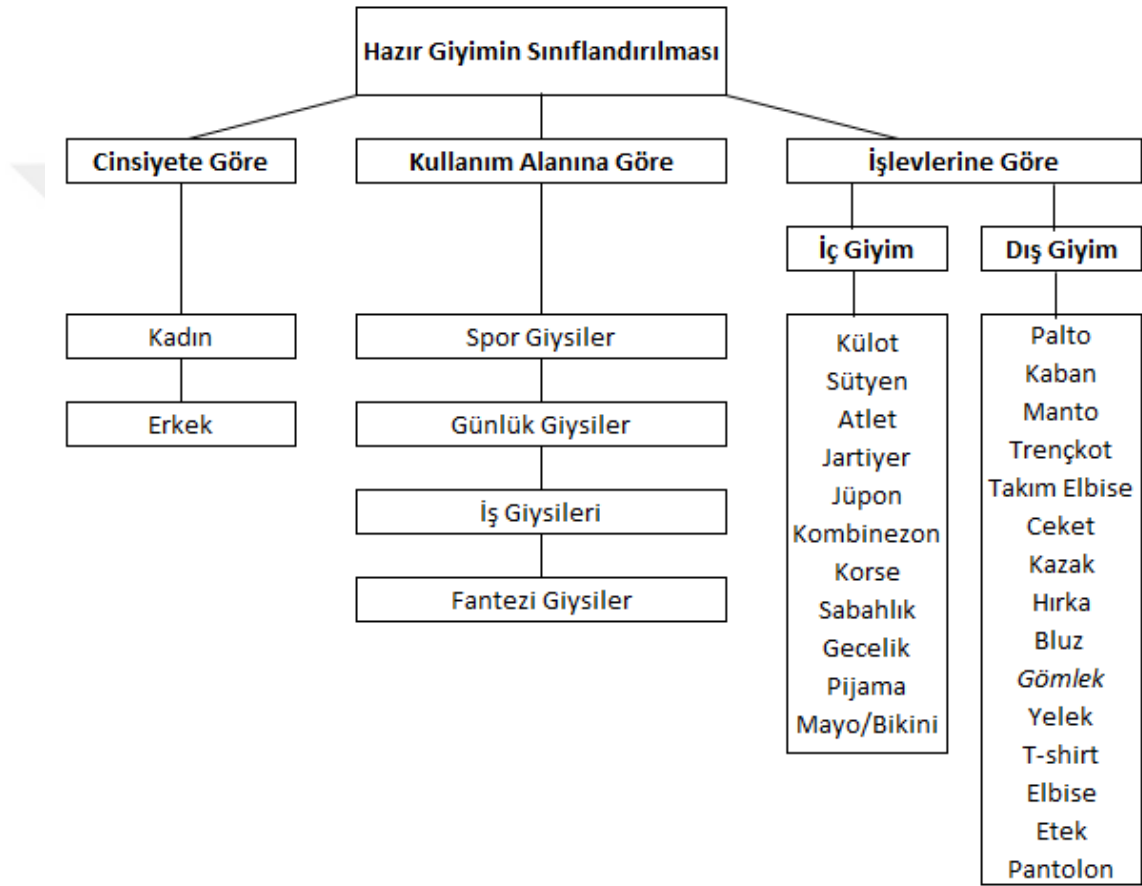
Hazır Giyimin Sınıflandırılması

Cinsiyete Göre

Kadın

Erkek

Kullanım Alanına Göre

Spor Giysiler

Günlük Giysiler

İş Giysileri

Fantezi Giysiler

İşlevlerine Göre

İç Giyim

Külot
Sütyen
Atlet
Jartiyer
Jüpon
Kombinezon
Korse
Sabahlık
Gecelik
Pijama
Mayo/Bikini

Dış Giyim

Palto
Kaban
Manto
Trençkot
Takım Elbise
Ceket
Kazak
Hırka
Bluz
Gömlek
Yelek
T-shirt
Elbise
Etek
Pantolon